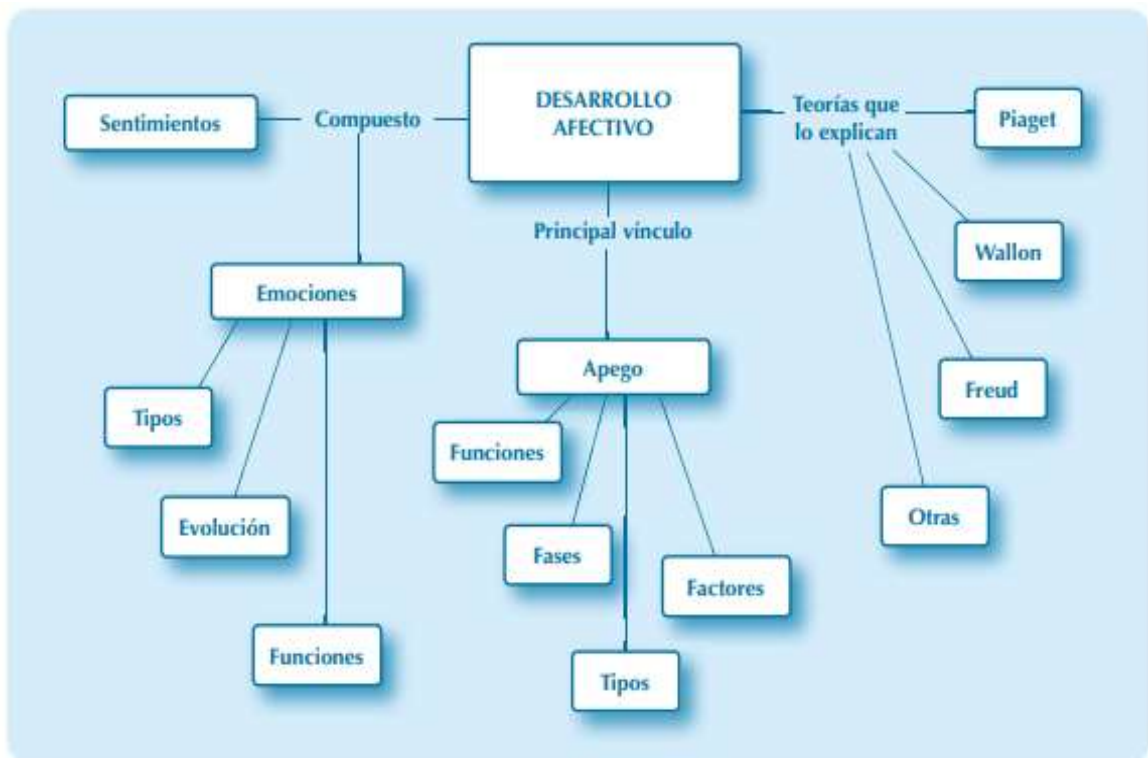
DESARROLLO AFECTIVO

Sentimientos

Compuesto

Teorías que lo explican

Piaget

Principal vínculo

Wallon

Emociones

Apego

Freud

Tipos

Funciones

Evolución

Fases

Factores

Otras

Funciones

Tipos